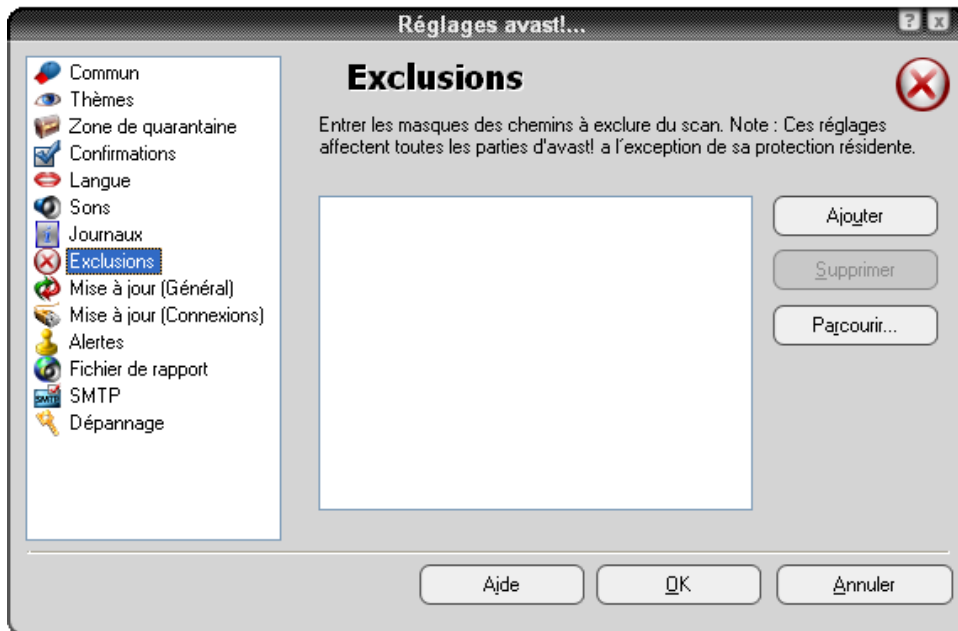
Réglages avast!...

Commun
Thèmes
Zone de quarantaine
Confirmations
Langue
Sons
Journaux
Exclusions
Mise à jour (Général)
Mise à jour (Connexions)
Alertes
Fichier de rapport
SMTP
Dépannage

Exclusions

Entrer les masques des chemins à exclure du scan. Note : Ces réglages affectent toutes les parties d'avast! a l'exception de sa protection résidente.

Ajouter
Supprimer
Parcourir...

Aide
OK
Annuler